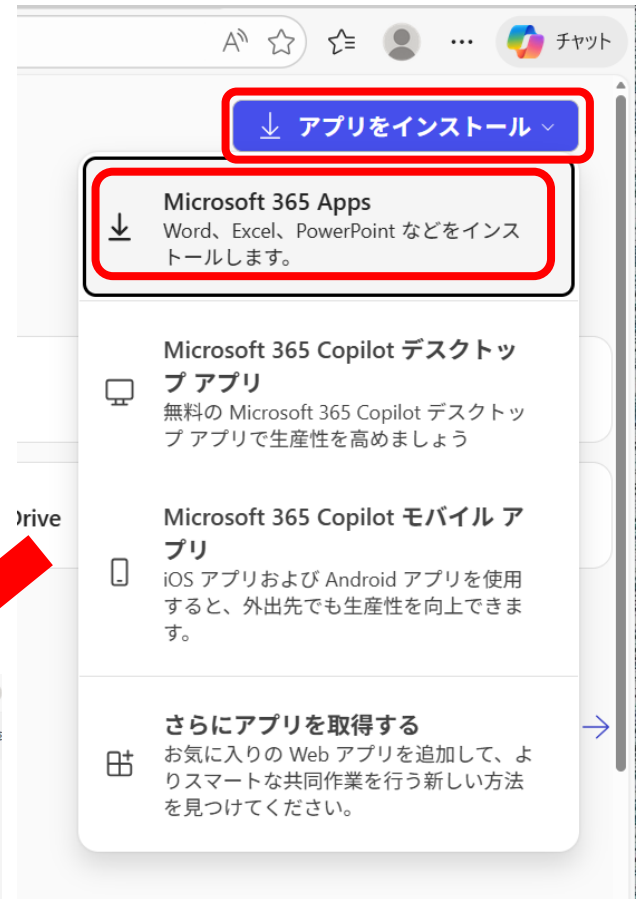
チャット

アプリをインストール

Microsoft 365 Apps
Word、Excel、PowerPoint などをインストールします。

Microsoft 365 Copilot デスクトップ アプリ
無料の Microsoft 365 Copilot デスクトップ アプリで生産性を高めましょう

Drive

Microsoft 365 Copilot モバイル アプリ
iOS アプリおよび Android アプリを使用すると、外出先でも生産性を向上できます。

さらにアプリを取得する
お気に入りの Web アプリを追加して、よりスマートな共同作業を行う新しい方法を見つけてください。